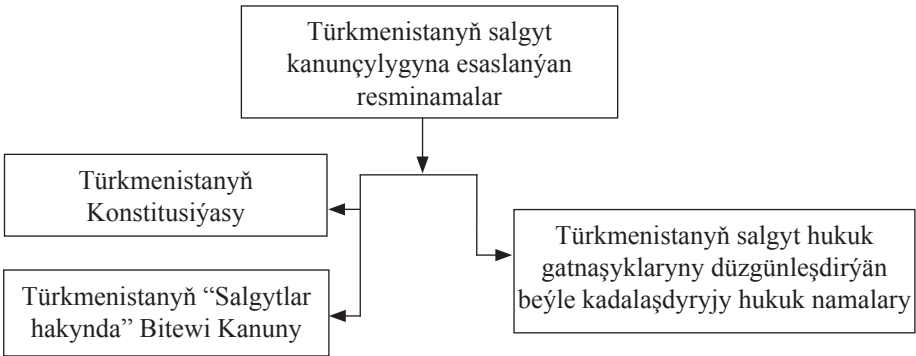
Türkmenistanyň salgyt kanunçylygyna esaslanýan resminamalar

Türkmenistanyň Konstitusiýasy

Türkmenistanyň “Salgytlar hakynda” Bitewi Kanuny

Türkmenistanyň salgyt hukuk gatnaşyklaryny düzgünleşdirýän beýle kadalaşdyryjy hukuk namalary